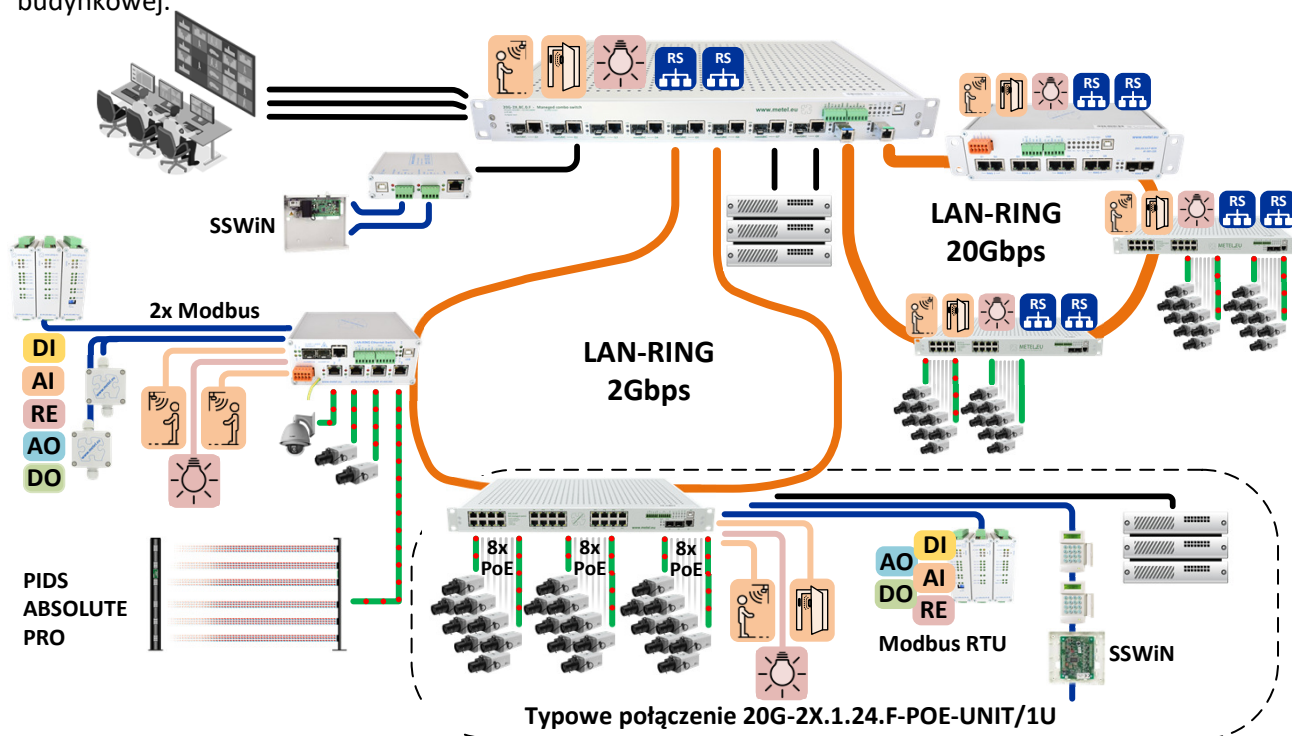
budynkowej.

RS RS

RS RS

SSWiN

LAN-RING 20Gbps

RS RS

2x Modbus

RS RS

DI
AI
RE
AO
DO

LAN-RING 2Gbps

PIDS ABSOLUTE PRO

8x PoE
8x PoE
8x PoE

AO DI
AI
DO RE

Modbus RTU

SSWiN

Typowe połączenie 20G-2X.1.24.F-POE-UNIT/1U